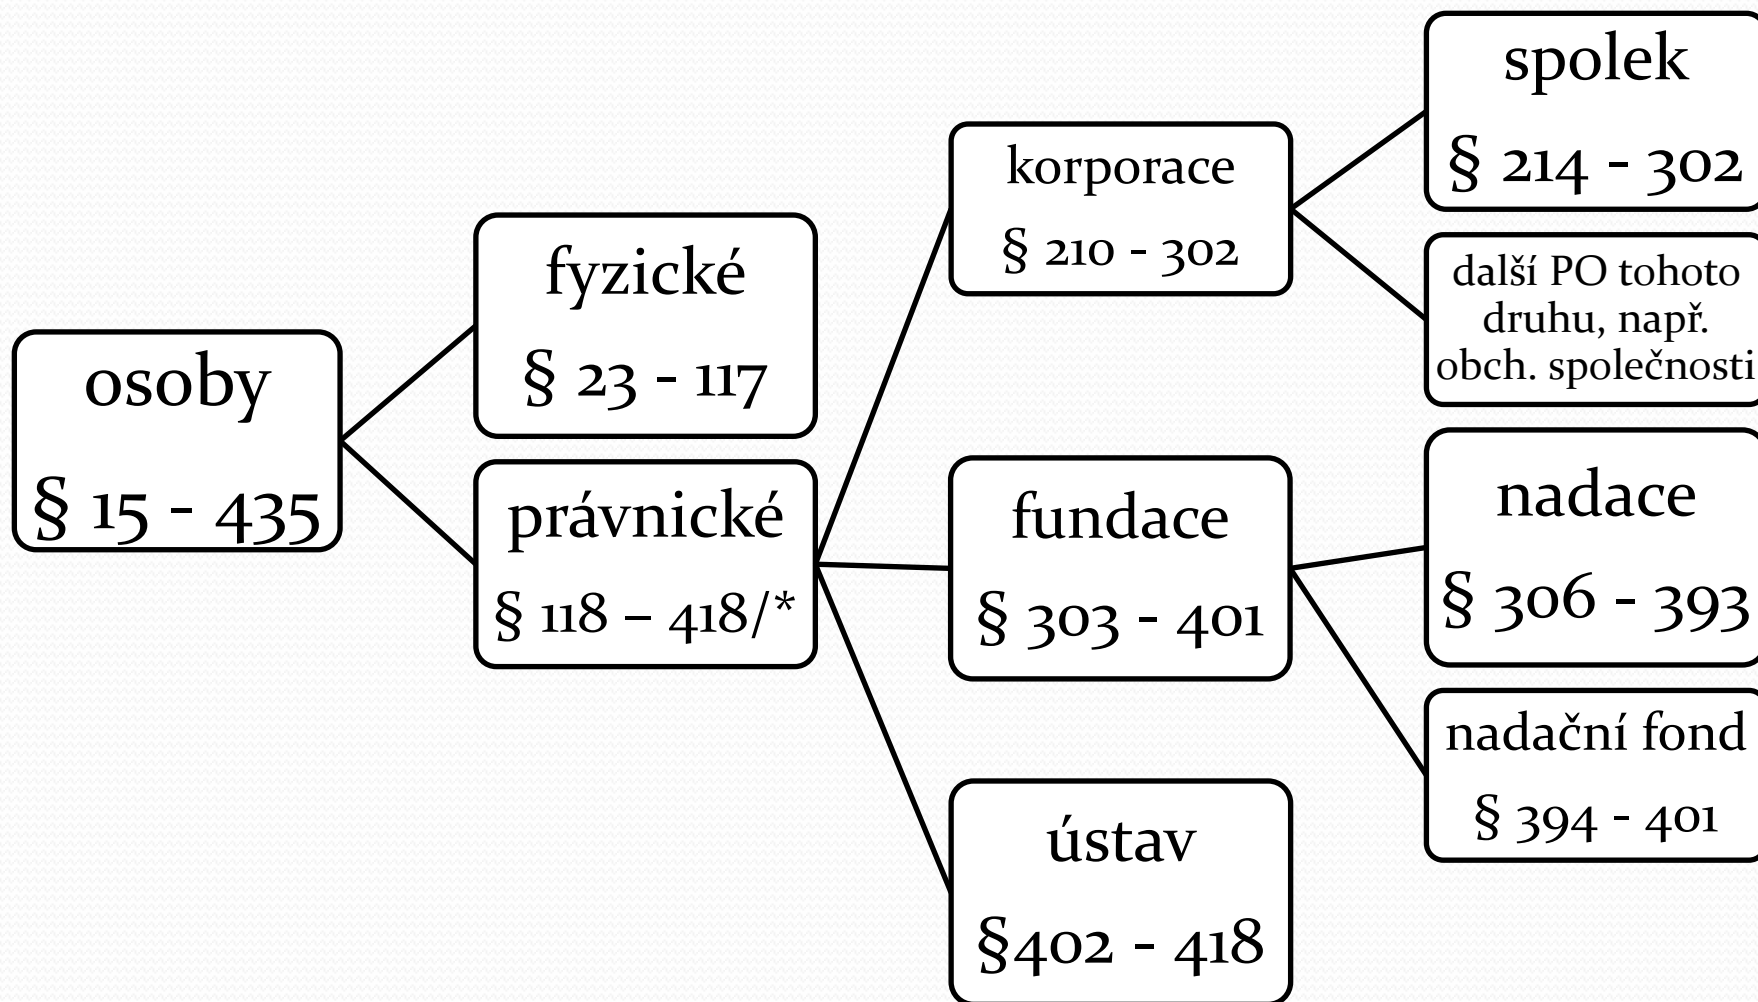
osoby
§ 15 - 435

fyzické
§ 23 - 117

právnické
§ 118 – 418/*

korporace
§ 210 - 302

fundace
§ 303 - 401

ústav
§402 - 418

spolek
§ 214 - 302

další PO tohoto druhu, např. obch. společnosti

nadace
§ 306 - 393

nadační fond
§ 394 - 401